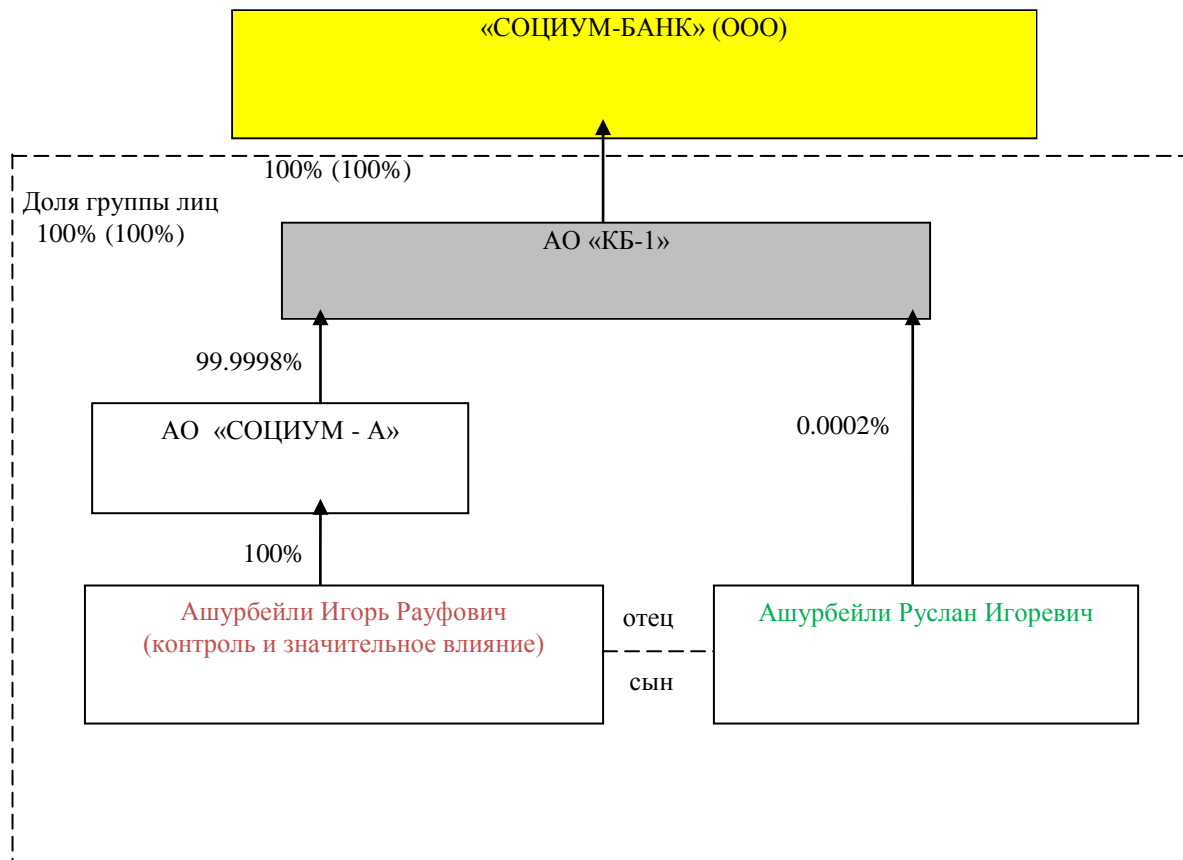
«СОЦИУМ-БАНК» (ООО)

100% (100%)

Доля группы лиц
100% (100%)

АО «КБ-1»

99.9998%

АО «СОЦИУМ - А»

0.0002%

100%

Ашурбейли Игорь Рауфович
(контроль и значительное влияние)

отец

сын

Ашурбейли Руслан Игоревич